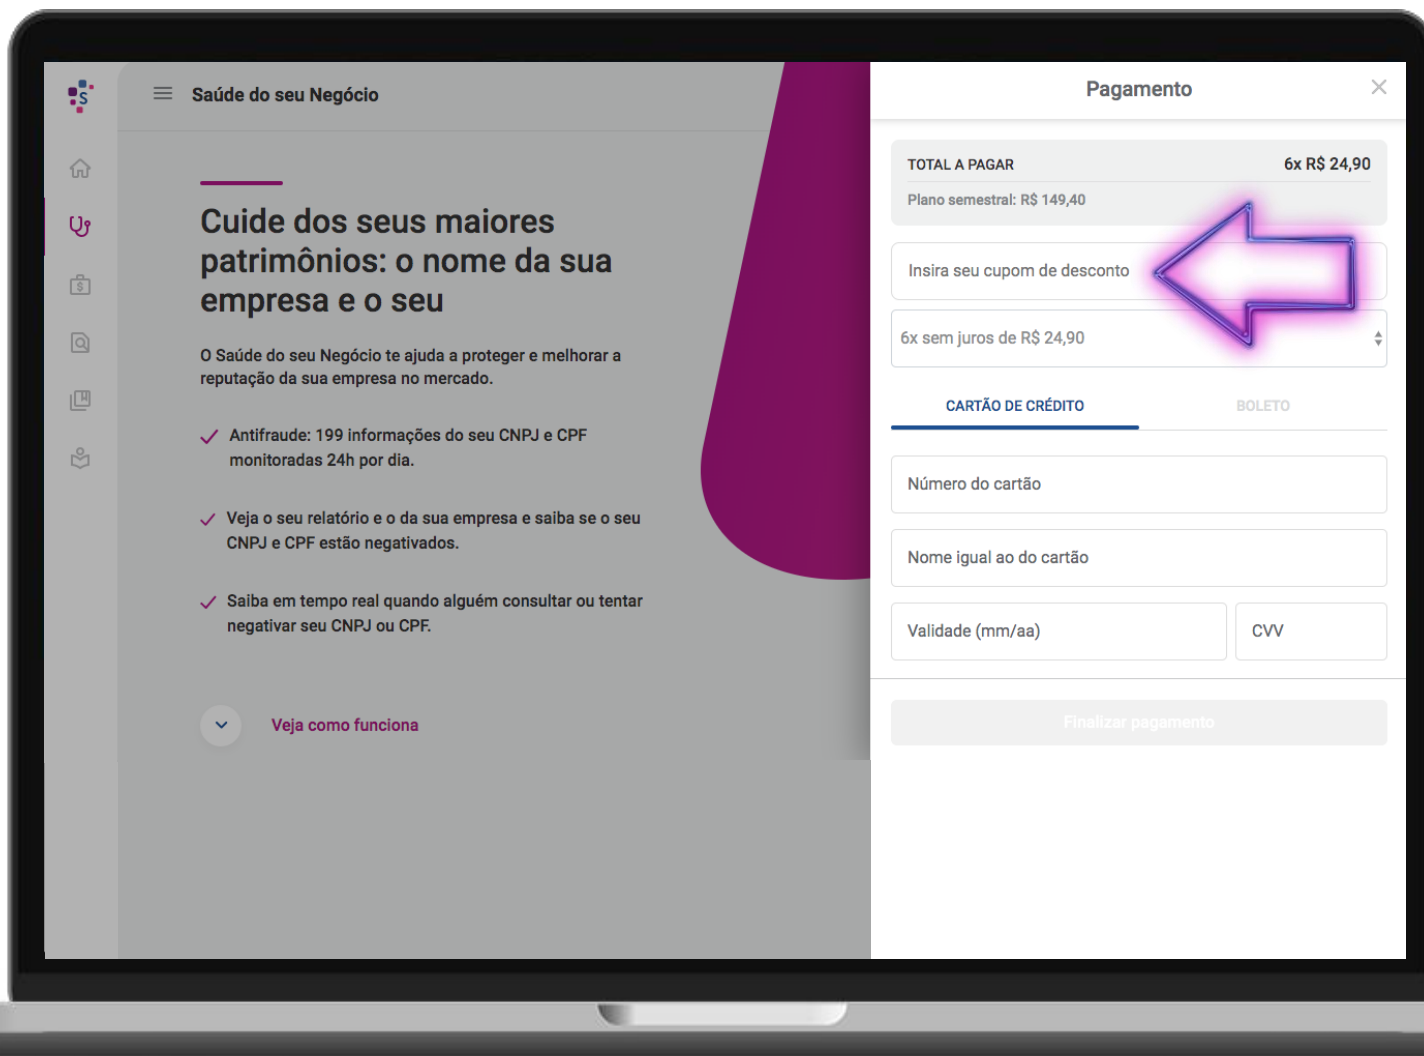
Saúde do seu Negócio

Cuide dos seus maiores patrimônios: o nome da sua empresa e o seu

O Saúde do seu Negócio te ajuda a proteger e melhorar a reputação da sua empresa no mercado.

Antifraude: 199 informações do seu CNPJ e CPF monitoradas 24h por dia.

Veja o seu relatório e o da sua empresa e saiba se o seu CNPJ e CPF estão negativados.

Saiba em tempo real quando alguém consultar ou tentar negativar seu CNPJ ou CPF.

Veja como funciona

Pagamento

TOTAL A PAGAR 6x R$ 24,90

Plano semestral: R$ 149,40

Insira seu cupom de desconto

6x sem juros de R$ 24,90

CARTÃO DE CRÉDITO

BOLETO

Número do cartão

Nome igual ao do cartão

Validade (mm/aa)

CVV

Finalizar pagamento